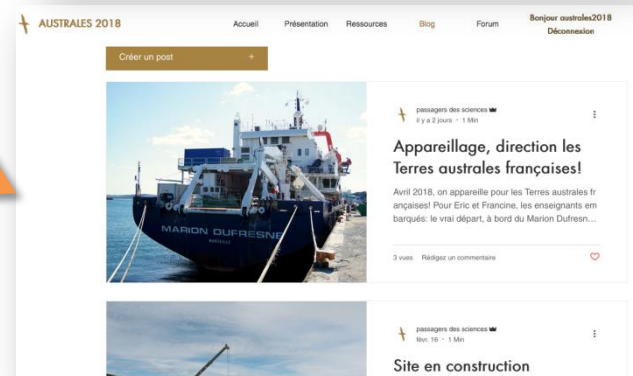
AUSTRALES 2018

Accueil Présentation Ressources Blog Forum Bonjour australes2018 Déconnexion

Créer un post +

MARION DUFRESNE

passagers des sciences
il y a 2 jours · 1 Min

Appareillage, direction les Terres australes françaises!

Avril 2018, on appareille pour les Terres australes françaises! Pour Eric et Francine, les enseignants embarqués: le vrai départ, à bord du Marion Dufresn...

3 vues Rédigez un commentaire

passagers des sciences
févr. 16 · 1 Min

Site en construction